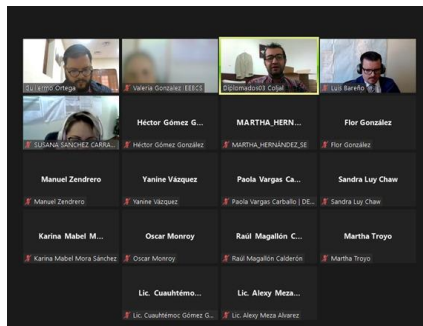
Guillermo Ortega

Valeria Gonzalez | EEECS

Diplomados03 Coljal

Luis Bareño

SUSANA SANCHEZ CARRA...

Héctor Gómez G...
Héctor Gómez González

MARTHA_HERN...
MARTHA_HERNÁNDEZ_SE

Flor González
Flor González

Manuel Zendrero
Manuel Zendrero

Yanine Vázquez
Yanine Vázquez

Paola Vargas Ca...
Paola Vargas Carballo | DE...

Sandra Luy Chaw
Sandra Luy Chaw

Karina Mabel M...
Karina Mabel Mora Sánchez

Oscar Monroy
Oscar Monroy

Raúl Magallón C...
Raúl Magallón Calderón

Martha Troyo
Martha Troyo

Lic. Cuauhtémo...
Lic. Cuauhtémoc Gómez G...

Lic. Alexy Meza...
Lic. Alexy Meza Alvarez